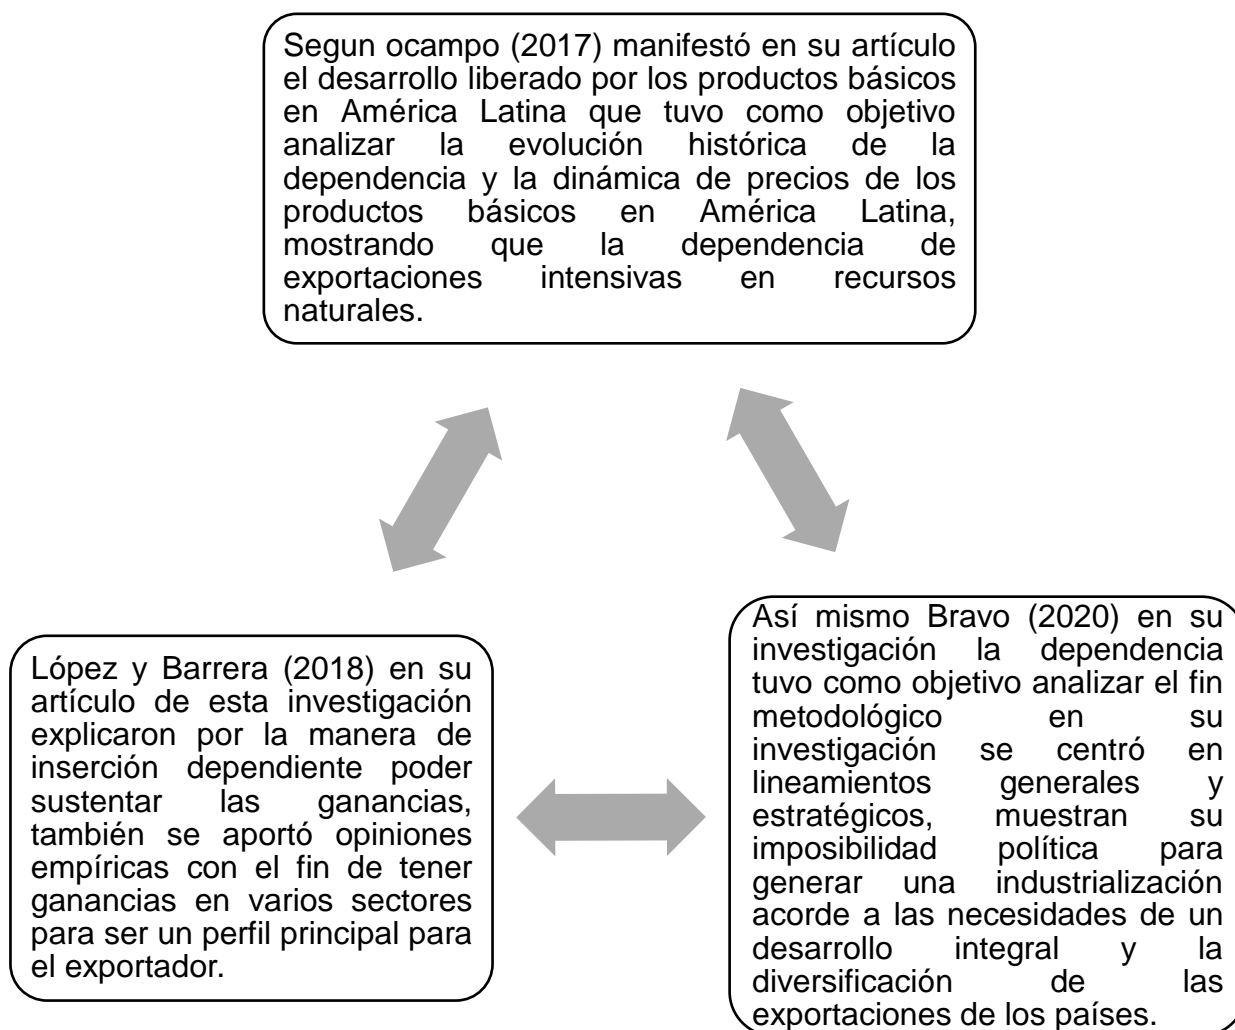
Segun ocampo (2017) manifestó en su artículo el desarrollo liberado por los productos básicos en América Latina que tuvo como objetivo analizar la evolución histórica de la dependencia y la dinámica de precios de los productos básicos en América Latina, mostrando que la dependencia de exportaciones intensivas en recursos naturales.

López y Barrera (2018) en su artículo de esta investigación explicaron por la manera de inserción dependiente poder sustentar las ganancias, también se aportó opiniones empíricas con el fin de tener ganancias en varios sectores para ser un perfil principal para el exportador.

Así mismo Bravo (2020) en su investigación la dependencia tuvo como objetivo analizar el fin metodológico en su investigación se centró en lineamientos generales y estratégicos, muestran su imposibilidad política para generar una industrialización acorde a las necesidades de un desarrollo integral y la diversificación de las exportaciones de los países.